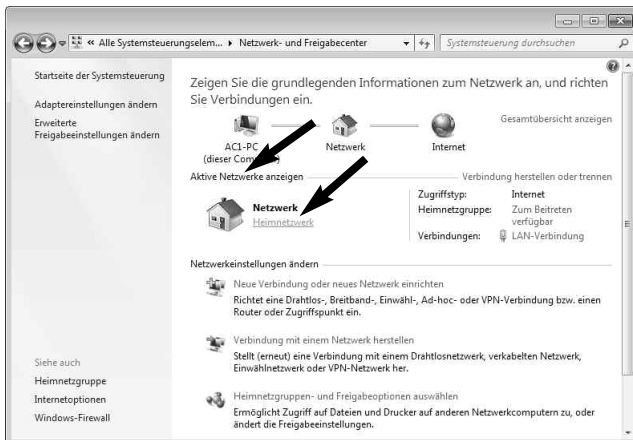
« Alle Systemsteuerungselem... ▸ Netzwerk- und Freigabecenter
Systemsteuerung durchsuchen

Startseite der Systemsteuerung
Adaptereinstellungen ändern
Erweiterte Freigabeeinstellungen ändern

Zeigen Sie die grundlegenden Informationen zum Netzwerk an, und richten Sie Verbindungen ein.

Gesamtübersicht anzeigen

AC1-PC (dieser Com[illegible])
Netzwerk
Internet

Aktive Netzwerke anzeigen
Verbindung herstellen oder trennen

Netzwerk
Heimnetzwerk

| | |
|---|---|
| Zugriffstyp: | Internet |
| Heimnetzgruppe: | Zum Beitreten verfügbar |
| Verbindungen: | LAN-Verbindung |

Netzwerkeinstellungen ändern

Neue Verbindung oder neues Netzwerk einrichten
Richtet eine Drahtlos-, Breitband-, Einwähl-, Ad-hoc- oder VPN-Verbindung bzw. einen Router oder Zugriffspunkt ein.

Verbindung mit einem Netzwerk herstellen
Stellt (erneut) eine Verbindung mit einem Drahtlosnetzwerk, verkabelten Netzwerk, Einwählnetzwerk oder VPN-Netzwerk her.

Heimnetzgruppen- und Freigabeoptionen auswählen
Ermöglicht Zugriff auf Dateien und Drucker auf anderen Netzwerkcomputern zu, oder ändert die Freigabeeinstellungen.

Siehe auch
Heimnetzgruppe
Internetoptionen
Windows-Firewall